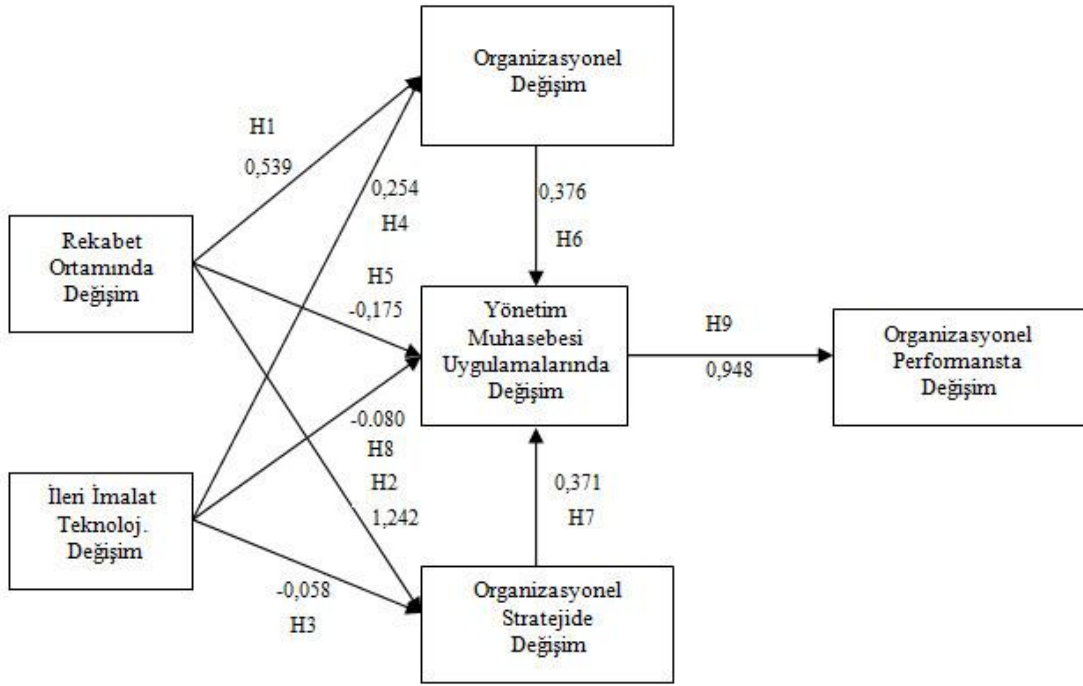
Organizasyonel Değişim

H1

0,539

0,254

H4

0,376

H6

Rekabet Ortamında Değişim

H5

-0,175

Yönetim Muhasebesi Uygulamalarında Değişim

H9

0,948

Organizasyonel Performansta Değişim

-0.080

H8

H2

1,242

0,371

H7

İleri İmalat Teknoloj. Değişim

-0,058

H3

Organizasyonel Stratejide Değişim